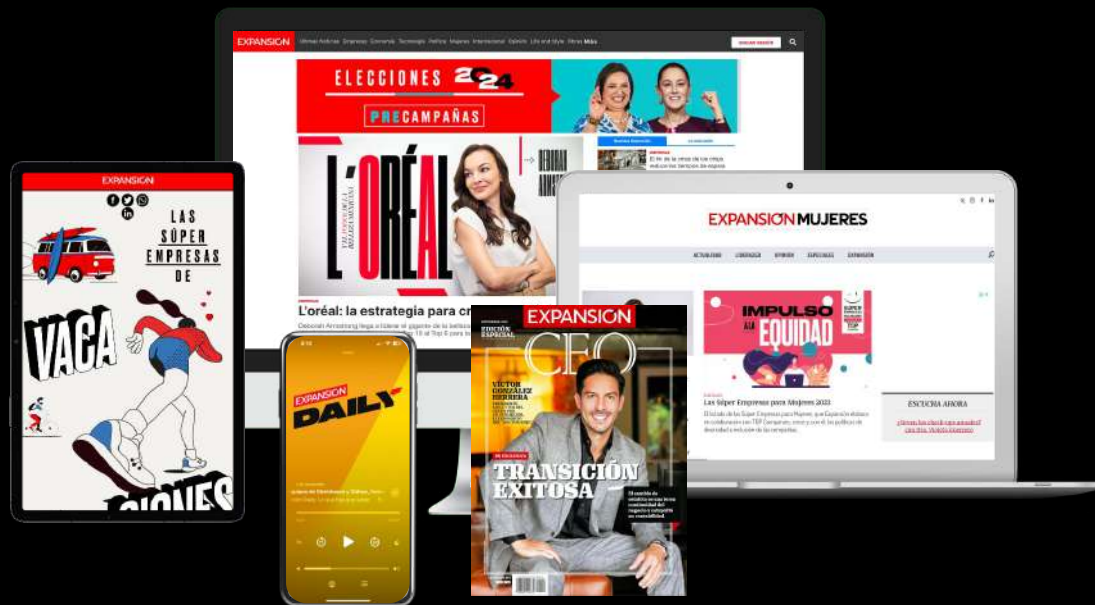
EXPANSIÓN Última Noticias Empresas Economía Tecnología Política Mujeres Internacional Opinión Life and Style Otras Más

ELECCIONES 2024

PRECAMPAÑAS

L'ORÉAL

L'oréal: la estrategia para cr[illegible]

Deborah Armstrong llega a liderar el gigante de la belleza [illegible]

EXPANSIÓN

LAS SÚPER EMPRESAS DE

VACA

CIONES

EXPANSIÓN DAILY

EXPANSIÓN

EDICIÓN ESPECIAL

CEO

VÍCTOR GONZÁLEZ HERRERA

TRANSICIÓN EXITOSA

EXPANSIÓN MUJERES

ACTUALIDAD LIDERAZGO OPINIÓN ESPECIALES EXPANSIÓN

IMPULSO A LA EQUIDAD

Las Súper Empresas para Mujeres 2023

ESCUCHA AHORA